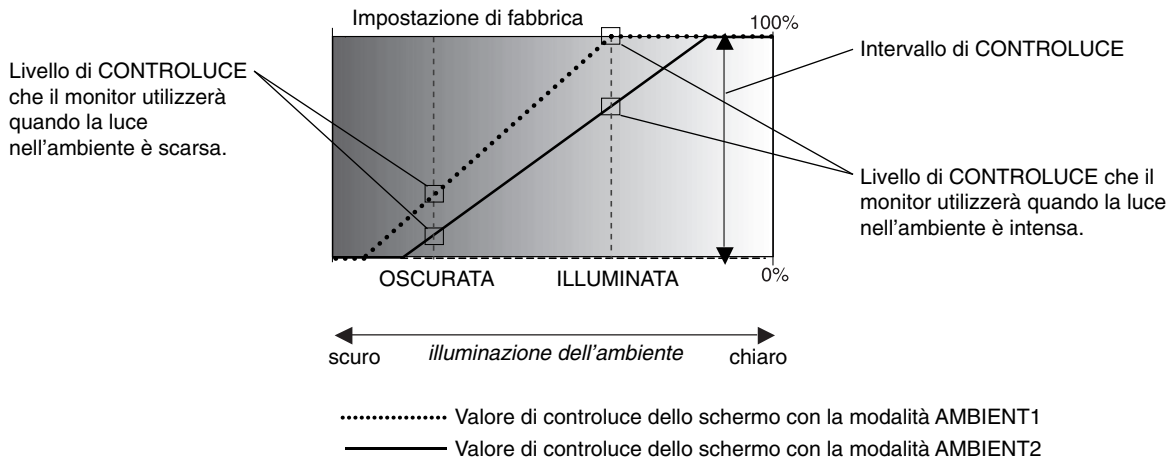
Impostazione di fabbrica

100%

Livello di CONTROLUCE che il monitor utilizzerà quando la luce nell'ambiente è scarsa.

Intervallo di CONTROLUCE

Livello di CONTROLUCE che il monitor utilizzerà quando la luce nell'ambiente è intensa.

OSCURATA

ILLUMINATA

0%

scuro

illuminazione dell'ambiente

chiaro

Valore di controluce dello schermo con la modalità AMBIENT1

Valore di controluce dello schermo con la modalità AMBIENT2